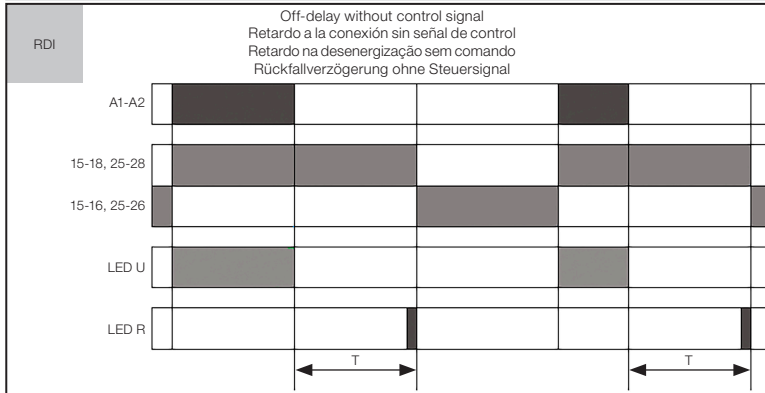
RDI

Off-delay without control signal
Retardo a la conexión sin señal de control
Retardo na desenergização sem comando
Rückfallverzögerung ohne Steuersignal

A1-A2

15-18, 25-28

15-16, 25-26

LED U

LED R

T

T